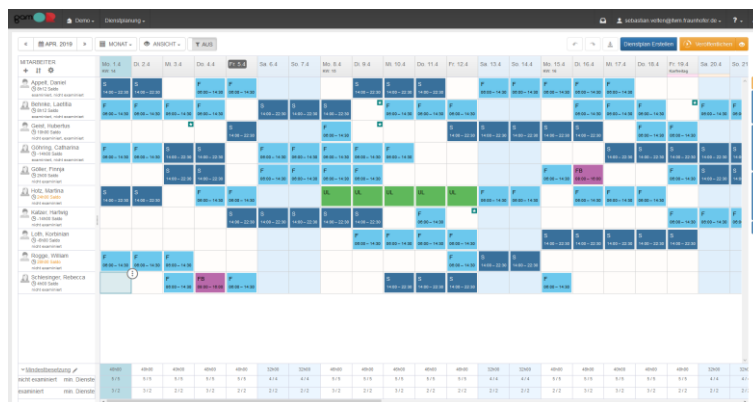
Demo · Dienstplanung · sebastian.wilkens@iem.fraunhofer.de · ?

APRIL 2018 · MONAT · ANSICHT · AUS

Dienstplan Erstellen · Veröffentlichen

MITARBEITER

| | Mo. 1.4 | Di. 2.4 | Mi. 3.4 | Do. 4.4 | Fr. 5.4 | Sa. 6.4 | So. 7.4 | Mo. 8.4 | Di. 9.4 | Mi. 10.4 | Do. 11.4 | Fr. 12.4 | Sa. 13.4 | So. 14.4 | Mo. 15.4 | Di. 16.4 | Mi. 17.4 | Do. 18.4 | Fr. 19.4 | Sa. 20.4 | So. 21 |
|---|---|---|---|---|---|---|---|---|---|---|---|---|---|---|---|---|---|---|---|---|---|
| Appelt, Daniel | S | S | | F | F | | | | S | S | S | S | F | F | S | S | S | S | S | S | S |
| Behnke, Laetitia | F | F | F | F | S | S | S | S | | | | | | | F | F | F | F | | F | F |
| Geist, Hubertus | F | F | F | | S | S | | F | F | | | | S | S | S | | | F | F | | |
| Göhring, Catharina | F | F | S | S | | | | F | F | S | S | F | | | | | | | | S | S |
| Göller, Finnja | | | S | S | F | F | S | S | | | | | | | F | FB | | S | S | S | S |
| Holz, Martina | S | S | | F | F | | | UL | UL | UL | UL | UL | | | F | F | F | F | F | | |
| Kaiser, Hartwig | | | | | S | S | F | F | S | F | F | F | | | | | | | | | |
| Loth, Korbinian | | | | | | | | | F | F | F | S | S | S | S | S | S | S | S | | |
| Rogge, William | F | F | F | | | | | | | | | F | S | S | | | | | | | |
| Schlesinger, Rebecca | | | F | FB | F | | | S | S | S | S | S | | | F | | | | | | |

Mindestbesetzung
| | 48h00 | 48h00 | 48h00 | 48h00 | 48h00 | 32h00 | 32h00 | 48h00 | 48h00 | 48h00 | 48h00 | 48h00 | 32h00 | 32h00 | 48h00 | 48h00 | 48h00 | 48h00 | 48h00 | 32h00 | 32h |
| nicht examiniert min. Dienste | 5/5 | 5/5 | 5/5 | 5/5 | 5/5 | 4/4 | 4/4 | 5/5 | 5/5 | 5/5 | 5/5 | 5/5 | 4/4 | 4/4 | 5/5 | 5/5 | 5/5 | 5/5 | 5/5 | 4/4 | 4/ |
| examiniert min. Dienste | 2/2 | 2/2 | 2/2 | 2/2 | 2/2 | 2/2 | 2/2 | 2/2 | 2/2 | 2/2 | 2/2 | 2/2 | 2/2 | 2/2 | 2/2 | 2/2 | 2/2 | 2/2 | 2/2 | 2/2 | 2/ |